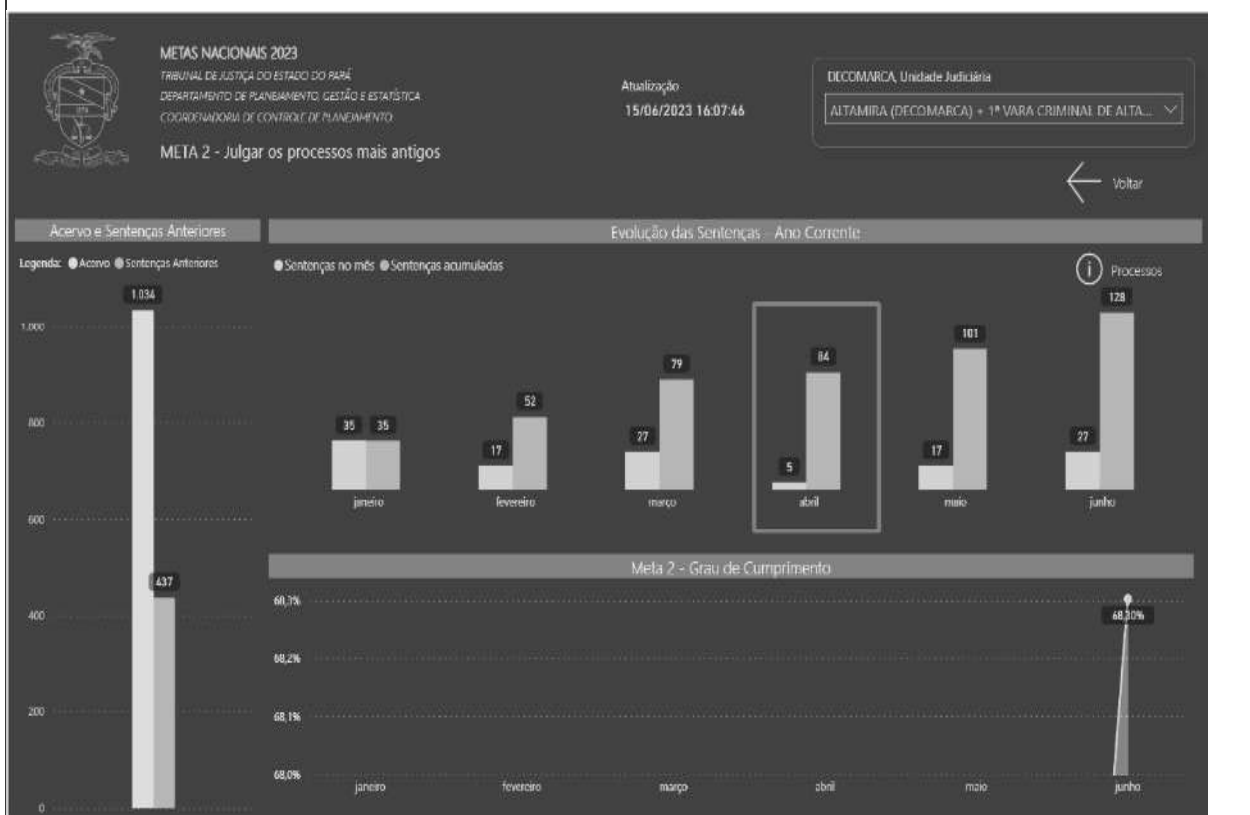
METAS NACIONAIS 2023
TRIBUNAL DE JUSTIÇA DO ESTADO DO PARÁ
DEPARTAMENTO DE PLANEJAMENTO, GESTÃO E ESTATÍSTICA
COORDENADORIA DE CONTROLE DE PLANEJAMENTO
META 2 - Julgar os processos mais antigos

Atualização
15/06/2023 16:07:46

DECOMARCA, Unidade Judiciária
ALTAMIRA (DECOMARCA) + 1ª VARA CRIMINAL DE ALTA...

Voltar

Acervo e Sentenças Anteriores
Legenda: Acervo Sentenças Anteriores
1.034
437
1.000
800
600
400
200
0

Evolução das Sentenças - Ano Corrente
Sentenças no mês Sentenças acumuladas
Processos

| | janeiro | fevereiro | março | abril | maio | junho |
|---|---|---|---|---|---|---|
| Sentenças no mês | 35 | 17 | 27 | 5 | 17 | 27 |
| Sentenças acumuladas | 35 | 52 | 79 | 84 | 101 | 128 |

Meta 2 - Grau de Cumprimento
68,3%
68,2%
68,1%
68,0%
68,30%
janeiro fevereiro março abril maio junho